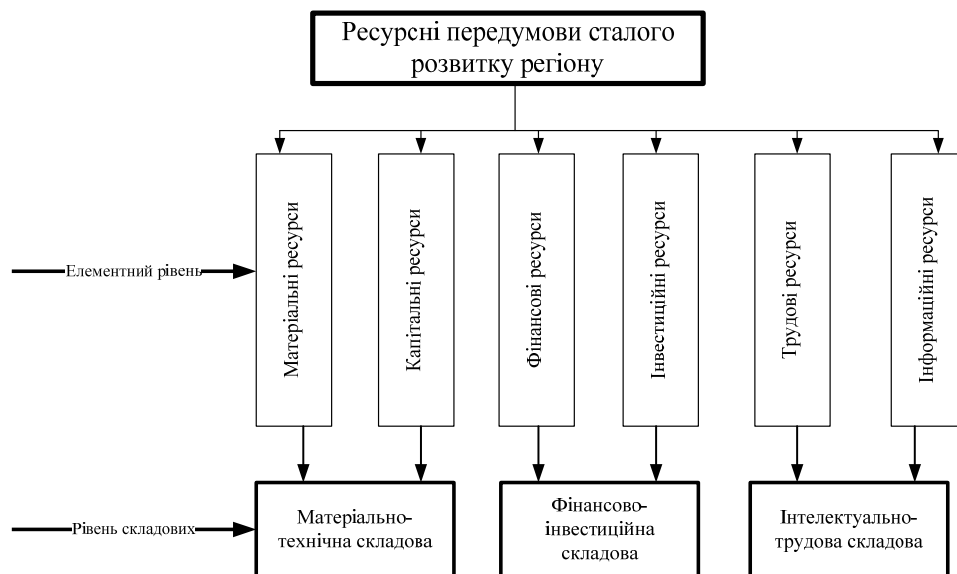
Ресурсні передумови сталого розвитку регіону

Елементний рівень

Матеріальні ресурси

Капітальні ресурси

Фінансові ресурси

Інвестиційні ресурси

Трудові ресурси

Інформаційні ресурси

Рівень складових

Матеріально-технічна складова

Фінансово-інвестиційна складова

Інтелектуально-трудова складова